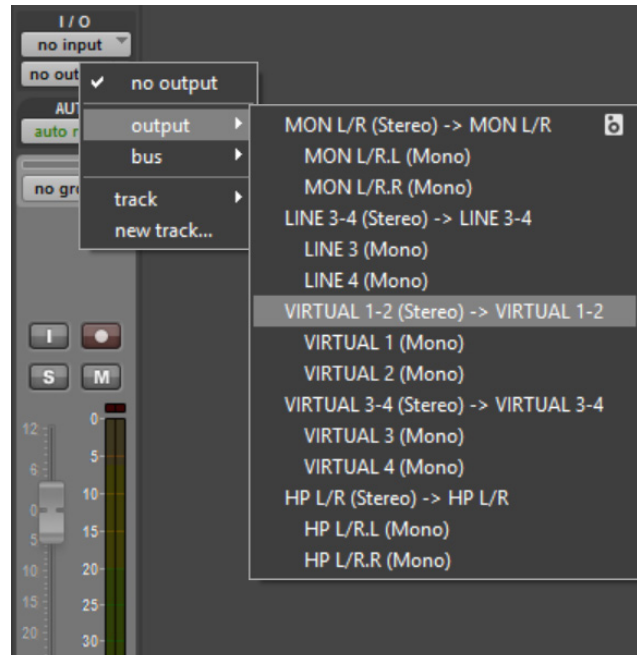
I / O
no input
no out
AU
auto r
no gr

✔ no output
output
bus
track
new track...

MON L/R (Stereo) -> MON L/R
MON L/R.L (Mono)
MON L/R.R (Mono)
LINE 3-4 (Stereo) -> LINE 3-4
LINE 3 (Mono)
LINE 4 (Mono)
VIRTUAL 1-2 (Stereo) -> VIRTUAL 1-2
VIRTUAL 1 (Mono)
VIRTUAL 2 (Mono)
VIRTUAL 3-4 (Stereo) -> VIRTUAL 3-4
VIRTUAL 3 (Mono)
VIRTUAL 4 (Mono)
HP L/R (Stereo) -> HP L/R
HP L/R.L (Mono)
HP L/R.R (Mono)

I
S M
12
6
0
5
10
15
20
0
5
10
15
20
25
30